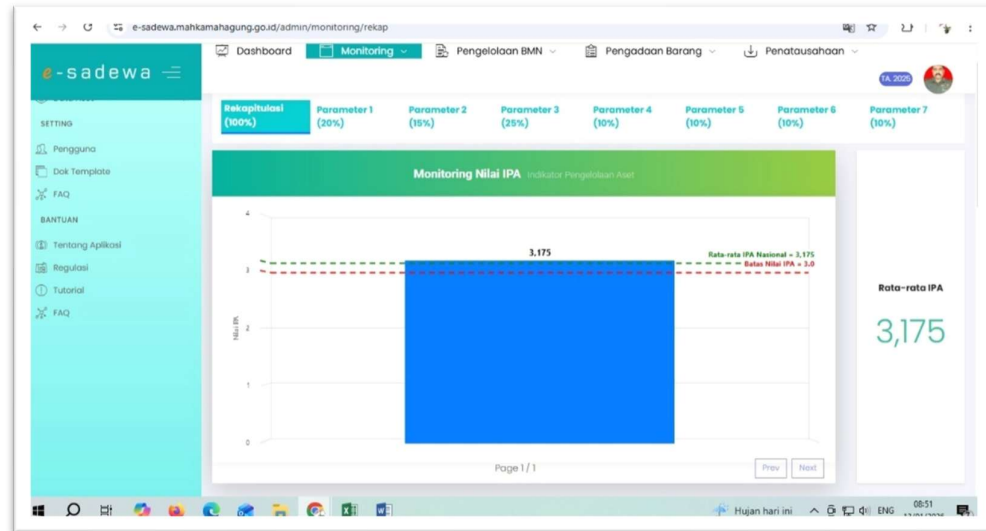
e-sadewa.mahkamahagung.go.id/admin/monitoring/rekap

e-sadewa

Dashboard
Monitoring
Pengelolaan BMN
Pengadaan Barang
Penatausahaan

TA. 2025

SETTING
Pengguna
Dok Template
FAQ
BANTUAN
Tentang Aplikasi
Regulasi
Tutorial
FAQ

Rekapitulasi (100%)
Parameter 1 (20%)
Parameter 2 (15%)
Parameter 3 (25%)
Parameter 4 (10%)
Parameter 5 (10%)
Parameter 6 (10%)
Parameter 7 (10%)

Monitoring Nilai IPA Indikator Pengelolaan Aset

4
3
2
1
0
Nilai IPA

3.175

Rata-rata IPA Nasional = 3.175
Batas Nilai IPA = 3.0

Page 1 / 1

Prev
Next

Rata-rata IPA

3,175

Hujan hari ini
ENG
08:51
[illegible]